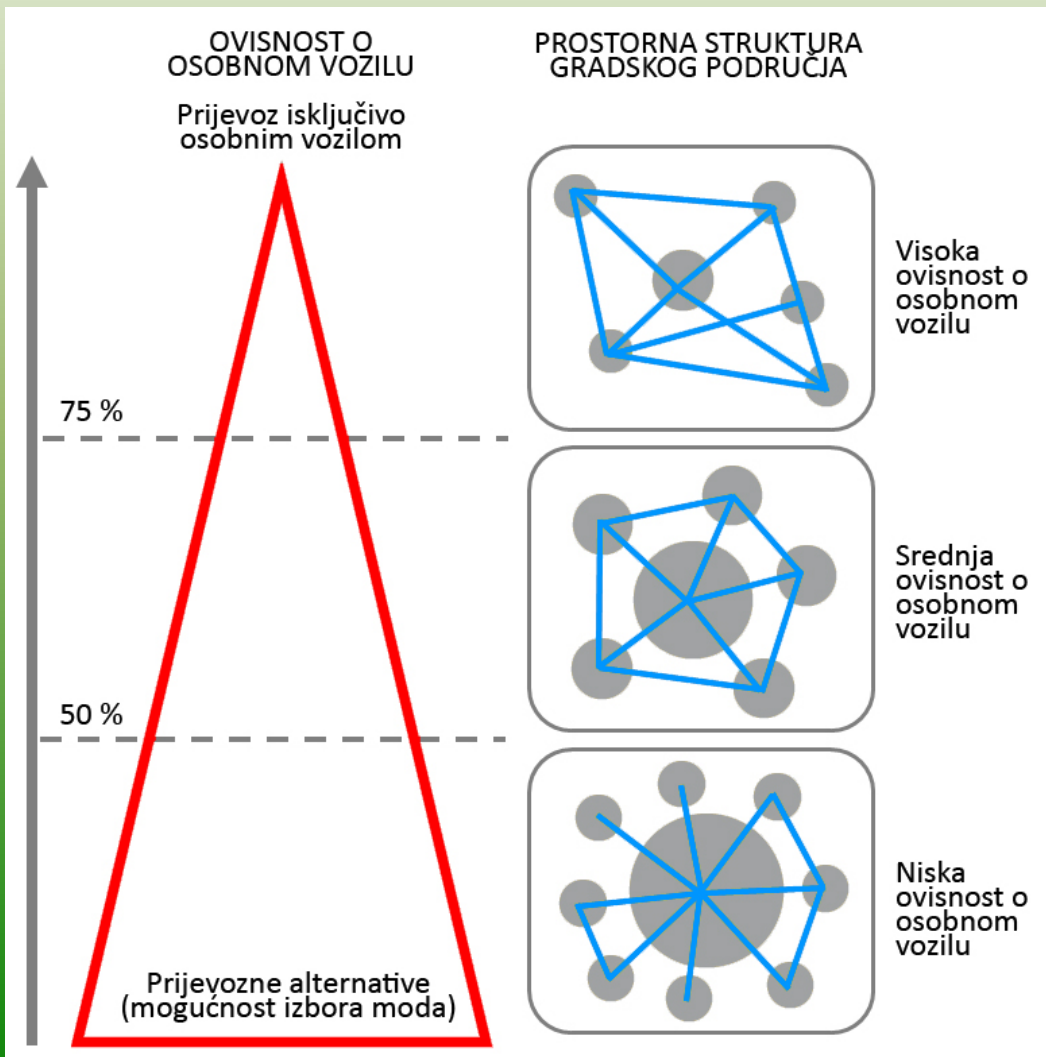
OVISNOST O OSOBNOM VOZILU

PROSTORNA STRUKTURA GRADSKOG PODRUČJA

Prijevoz isključivo osobnim vozilom

Visoka ovisnost o osobnom vozilu

75 %

Srednja ovisnost o osobnom vozilu

50 %

Niska ovisnost o osobnom vozilu

Prijevozne alternative (mogućnost izbora moda)